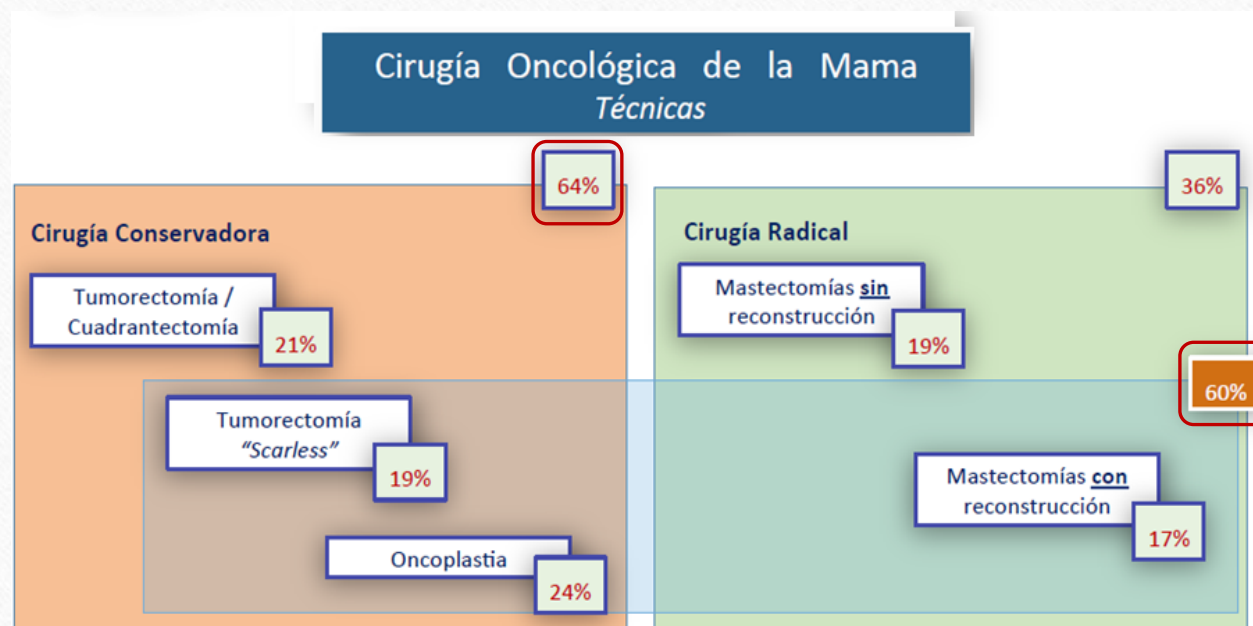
Cirugía Oncológica de la Mama
Técnicas

64%

36%

Cirugía Conservadora

Cirugía Radical

Tumorectomía / Cuadrantectomía

21%

Mastectomías sin reconstrucción

19%

60%

Tumorectomía "Scarless"

19%

Mastectomías con reconstrucción

17%

Oncoplastia

24%